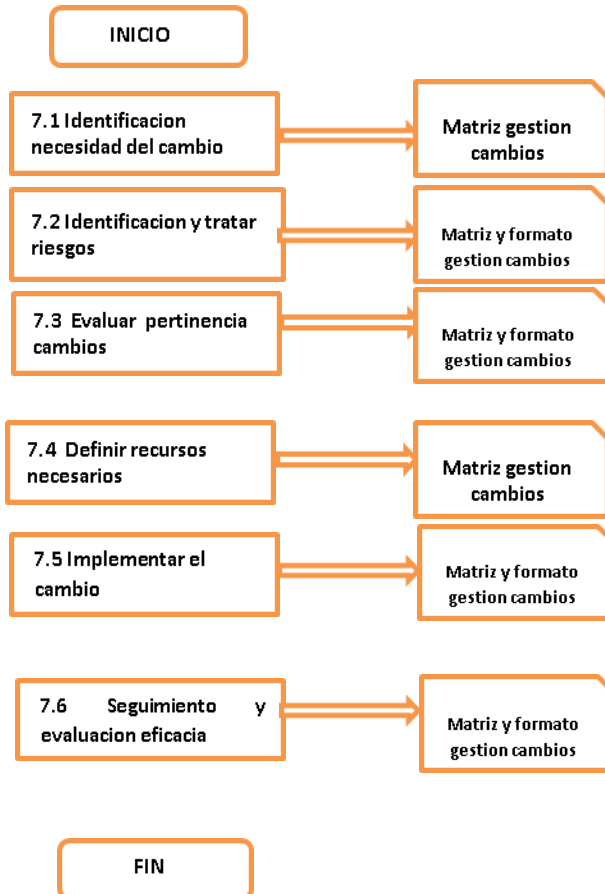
INICIO

7.1 Identificacion necesidad del cambio

Matriz gestion cambios

7.2 Identificacion y tratar riesgos

Matriz y formato gestion cambios

7.3 Evaluar pertinencia cambios

Matriz y formato gestion cambios

7.4 Definir recursos necesarios

Matriz gestion cambios

7.5 Implementar el cambio

Matriz y formato gestion cambios

7.6 Seguimiento y evaluacion eficacia

Matriz y formato gestion cambios

FIN